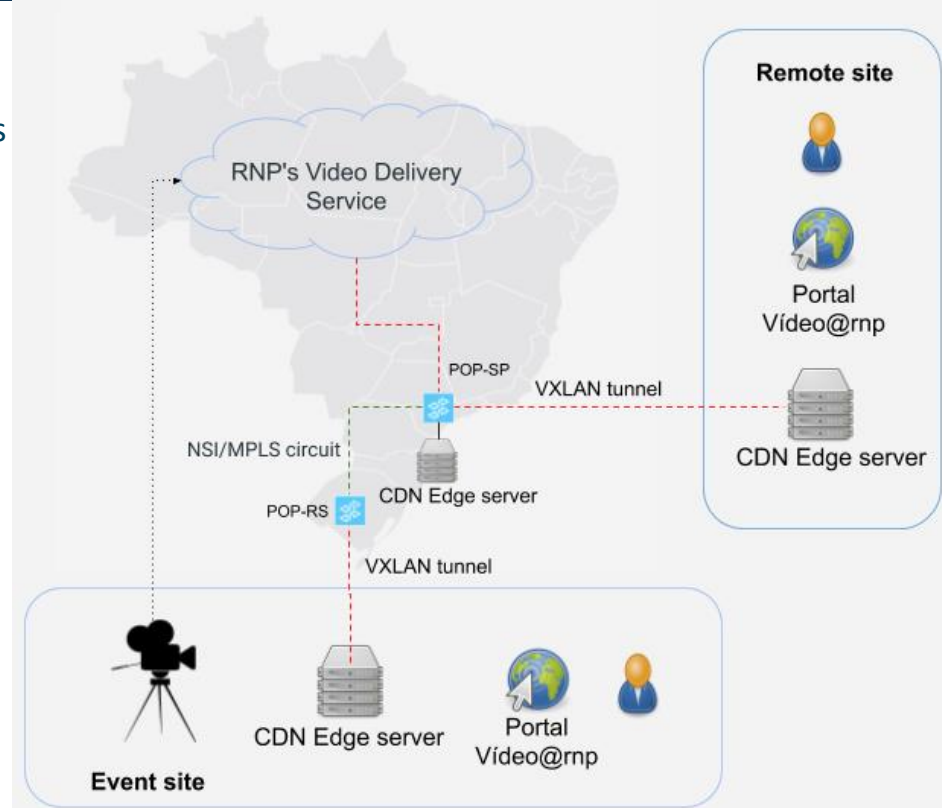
s

RNP's Video Delivery Service

Remote site

Portal Vídeo@rnp

POP-SP

VXLAN tunnel

NSI/MPLS circuit

CDN Edge server

CDN Edge server

POP-RS

VXLAN tunnel

CDN Edge server

Portal Vídeo@rnp

Event site